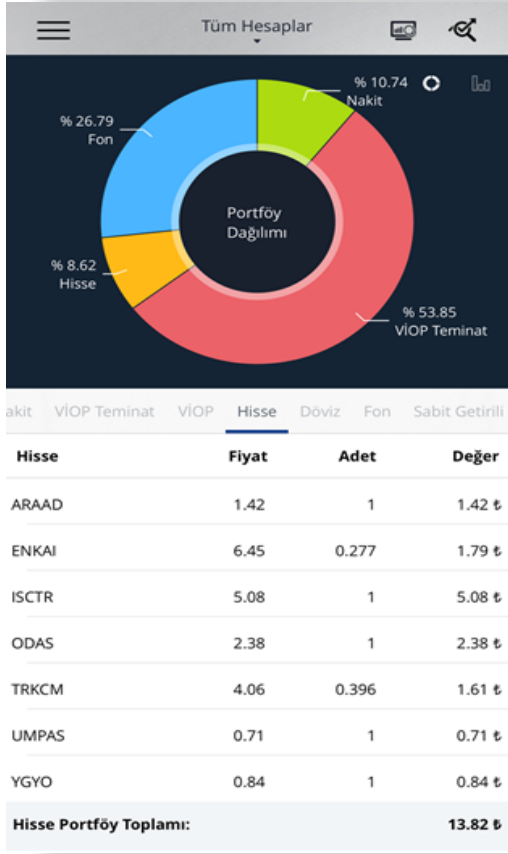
Tüm Hesaplar

% 10.74
Nakit

% 26.79
Fon

Portföy
Dağılımı

% 8.62
Hisse

% 53.85
VİOP Teminat

akit VİOP Teminat VİOP Hisse Döviz Fon Sabit Getirili

| Hisse | Fiyat | Adet | Değer |
|---|---|---|---|
| ARAAD | 1.42 | 1 | 1.42 ₺ |
| ENKAI | 6.45 | 0.277 | 1.79 ₺ |
| ISCTR | 5.08 | 1 | 5.08 ₺ |
| ODAS | 2.38 | 1 | 2.38 ₺ |
| TRKCM | 4.06 | 0.396 | 1.61 ₺ |
| UMPAS | 0.71 | 1 | 0.71 ₺ |
| YGYO | 0.84 | 1 | 0.84 ₺ |

Hisse Portföy Toplamı: 13.82 ₺